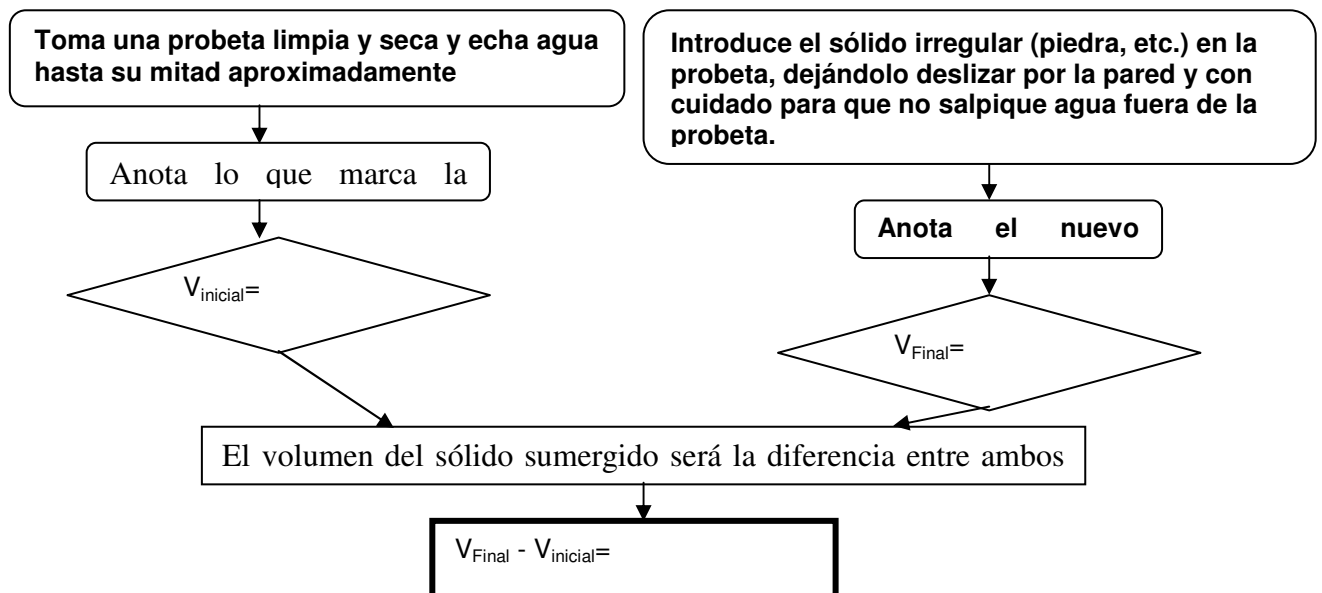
**Toma una probeta limpia y seca y echa agua hasta su mitad aproximadamente**

Anota lo que marca la

$V_{inicial}$=

**Introduce el sólido irregular (piedra, etc.) en la probeta, dejándolo deslizar por la pared y con cuidado para que no salpique agua fuera de la probeta.**

**Anota el nuevo**

$V_{Final}$=

El volumen del sólido sumergido será la diferencia entre ambos

$V_{Final}$ - $V_{inicial}$=